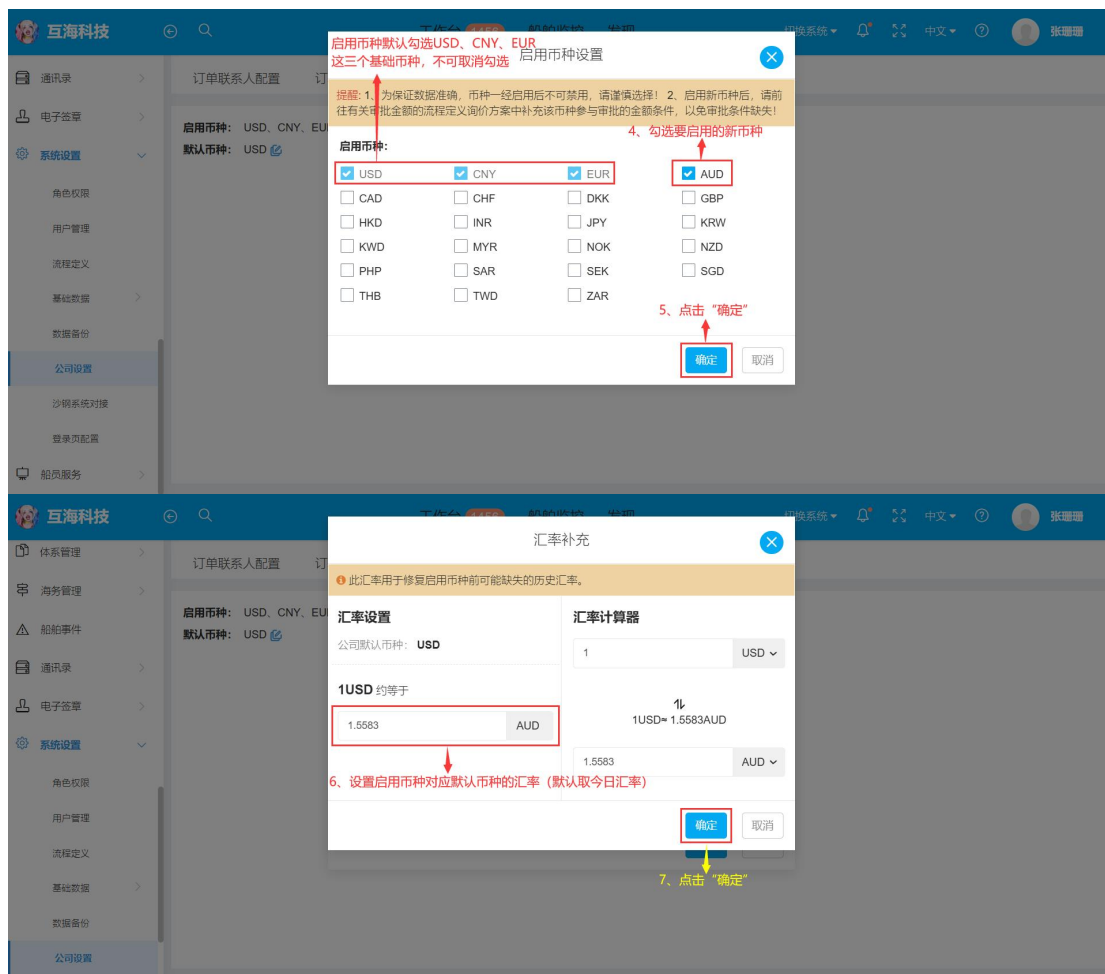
互海科技

切换系统 中文 张珊珊

通讯录
电子签章
系统设置
角色权限
用户管理
流程定义
基础数据
数据备份
公司设置
沙钢系统对接
登录页配置
船员服务

订单联系人配置 订

启用币种： USD、CNY、EU
默认币种： USD

启用币种默认勾选USD、CNY、EUR 这三个基础币种，不可取消勾选

启用币种设置

提醒：1、为保证数据准确，币种一经启用后不可禁用，请谨慎选择！ 2、启用新币种后，请前往有关审批金额的流程定义询价方案中补充该币种参与审批的金额条件，以免审批条件缺失！

4、勾选要启用的新币种

启用币种：

| USD | CNY | EUR | AUD |
|---|---|---|---|
| CAD | CHF | DKK | GBP |
| HKD | INR | JPY | KRW |
| KWD | MYR | NOK | NZD |
| PHP | SAR | SEK | SGD |
| THB | TWD | ZAR | |

5、点击“确定”

确定 取消

互海科技

切换系统 中文 张珊珊

体系管理
海务管理
船舶事件
通讯录
电子签章
系统设置
角色权限
用户管理
流程定义
基础数据
数据备份
公司设置

订单联系人配置 订

启用币种： USD、CNY、EU
默认币种： USD

汇率补充

此汇率用于修复启用币种前可能缺失的历史汇率。

汇率设置

公司默认币种： USD

1USD 约等于

1.5583 AUD

6、设置启用币种对应默认币种的汇率（默认取今日汇率）

汇率计算器

1 USD

1USD≈ 1.5583AUD

1.5583 AUD

确定 取消

7、点击“确定”